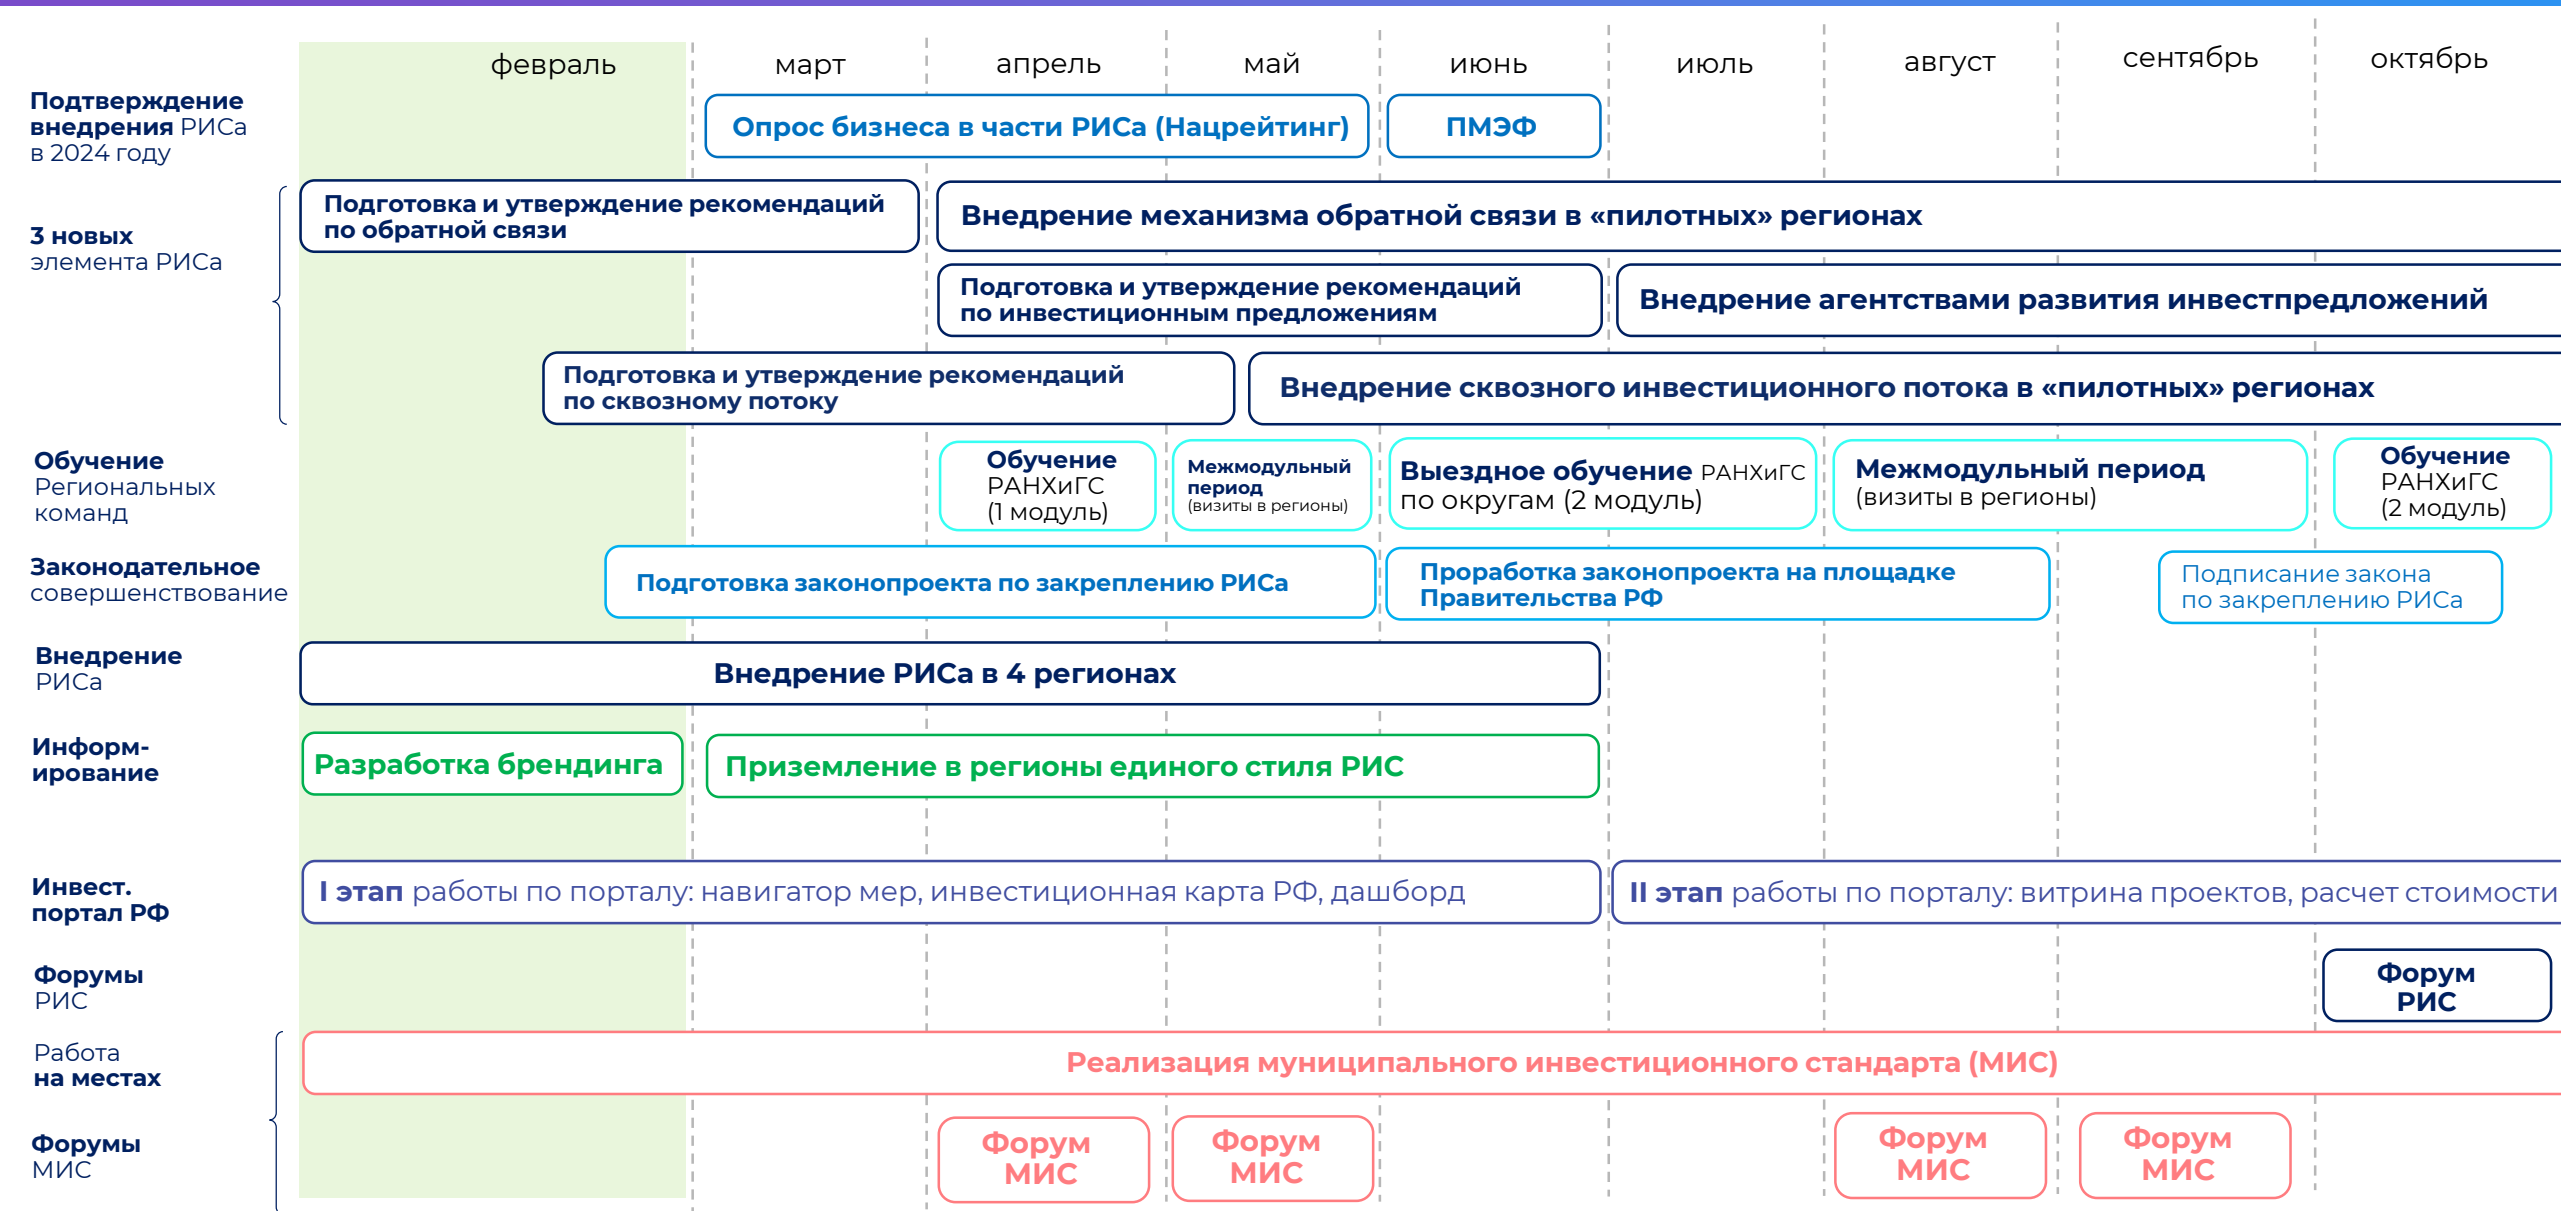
февраль | март | апрель | май | июнь | июль | август | сентябрь | октябрь

**Подтверждение внедрения** РИСа в 2024 году

Опрос бизнеса в части РИСа (Нацрейтинг)

ПМЭФ

**3 новых** элемента РИСа

Подготовка и утверждение рекомендаций по обратной связи

Внедрение механизма обратной связи в «пилотных» регионах

Подготовка и утверждение рекомендаций по инвестиционным предложениям

Внедрение агентствами развития инвестпредложений

Подготовка и утверждение рекомендаций по сквозному потоку

Внедрение сквозного инвестиционного потока в «пилотных» регионах

**Обучение** Региональных команд

Обучение РАНХиГС (1 модуль)

Межмодульный период (визиты в регионы)

Выездное обучение РАНХиГС по округам (2 модуль)

Межмодульный период (визиты в регионы)

Обучение РАНХиГС (2 модуль)

**Законодательное** совершенствование

Подготовка законопроекта по закреплению РИСа

Проработка законопроекта на площадке Правительства РФ

Подписание закона по закреплению РИСа

**Внедрение** РИСа

Внедрение РИСа в 4 регионах

**Информирование**

Разработка брендинга

Приземление в регионы единого стиля РИС

**Инвест. портал РФ**

I этап работы по порталу: навигатор мер, инвестиционная карта РФ, дашборд

II этап работы по порталу: витрина проектов, расчет стоимости

**Форумы** РИС

Форум РИС

Работа **на местах**

Реализация муниципального инвестиционного стандарта (МИС)

**Форумы** МИС

Форум МИС

Форум МИС

Форум МИС

Форум МИС